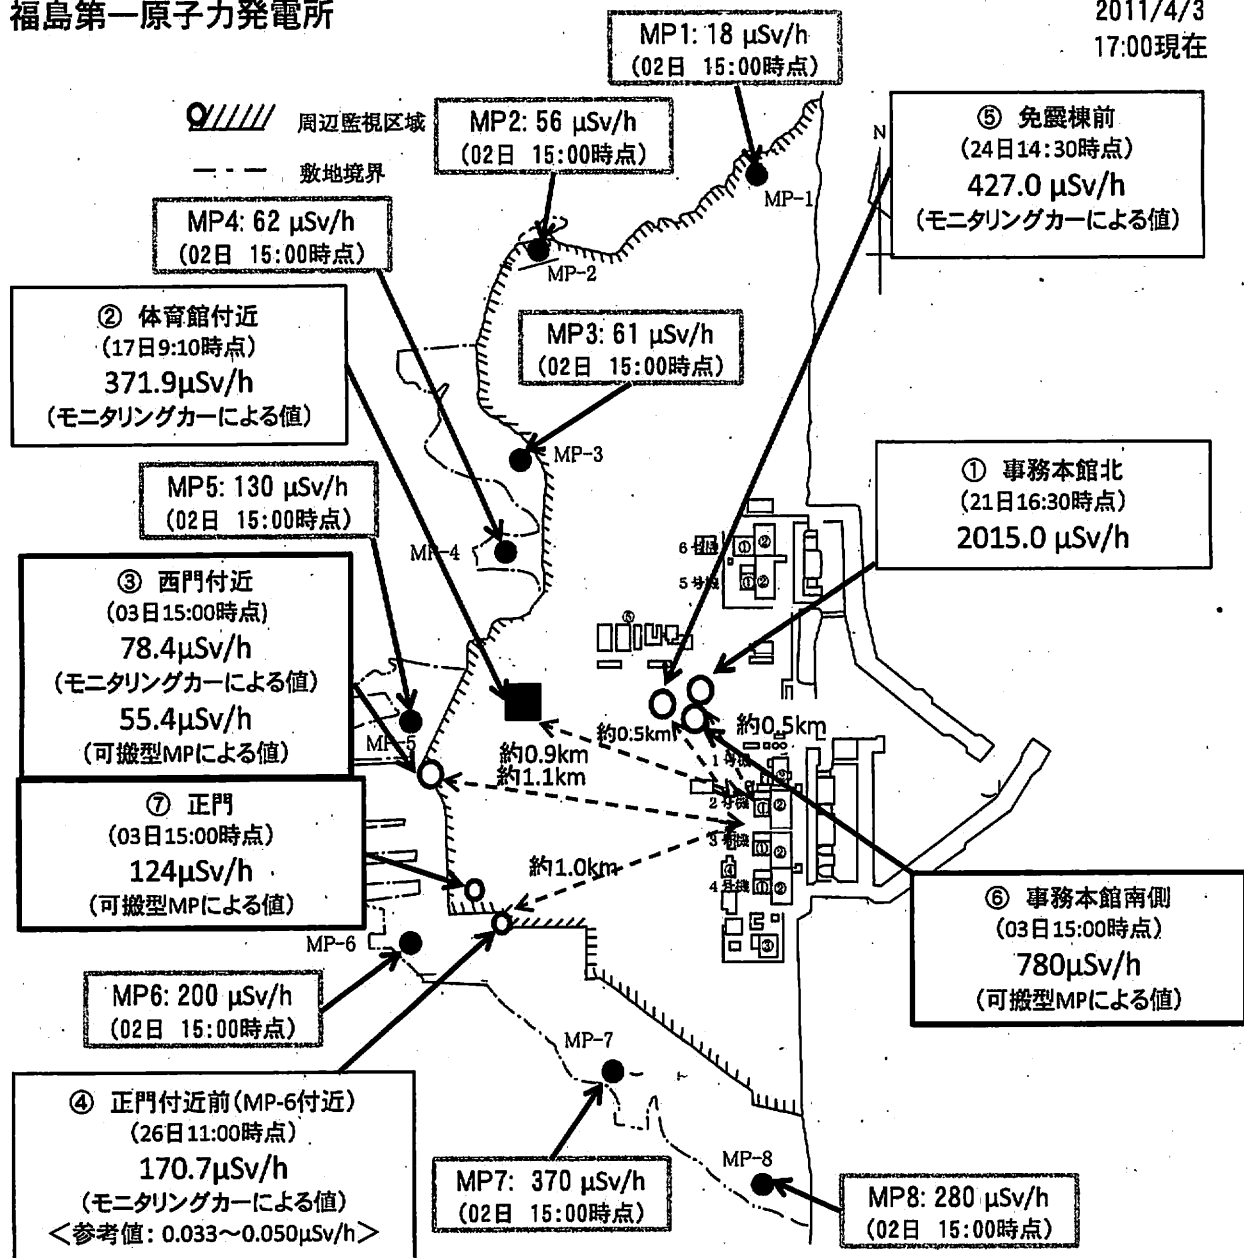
福島第一原子力発電所

2011/4/3
17:00現在

MP1: 18 μSv/h
(02日 15:00時点)

周辺監視区域

敷地境界

MP2: 56 μSv/h
(02日 15:00時点)

⑤ 免震棟前
(24日14:30時点)
427.0 μSv/h
(モニタリングカーによる値)

N

MP-1

MP4: 62 μSv/h
(02日 15:00時点)

MP-2

② 体育館付近
(17日9:10時点)
371.9μSv/h
(モニタリングカーによる値)

MP3: 61 μSv/h
(02日 15:00時点)

MP-3

① 事務本館北
(21日16:30時点)
2015.0 μSv/h

MP5: 130 μSv/h
(02日 15:00時点)

MP-4

6号機

5号機

③ 西門付近
(03日15:00時点)
78.4μSv/h
(モニタリングカーによる値)
55.4μSv/h
(可搬型MPによる値)

MP-5

約0.5km

約0.5km

約0.9km
約1.1km

1号機

2号機

3号機

4号機

⑦ 正門
(03日15:00時点)
124μSv/h
(可搬型MPによる値)

約1.0km

⑥ 事務本館南側
(03日15:00時点)
780μSv/h
(可搬型MPによる値)

MP-6

MP6: 200 μSv/h
(02日 15:00時点)

MP-7

④ 正門付近前(MP-6付近)
(26日11:00時点)
170.7μSv/h
(モニタリングカーによる値)
<参考値: 0.033~0.050μSv/h>

MP7: 370 μSv/h
(02日 15:00時点)

MP-8

MP8: 280 μSv/h
(02日 15:00時点)